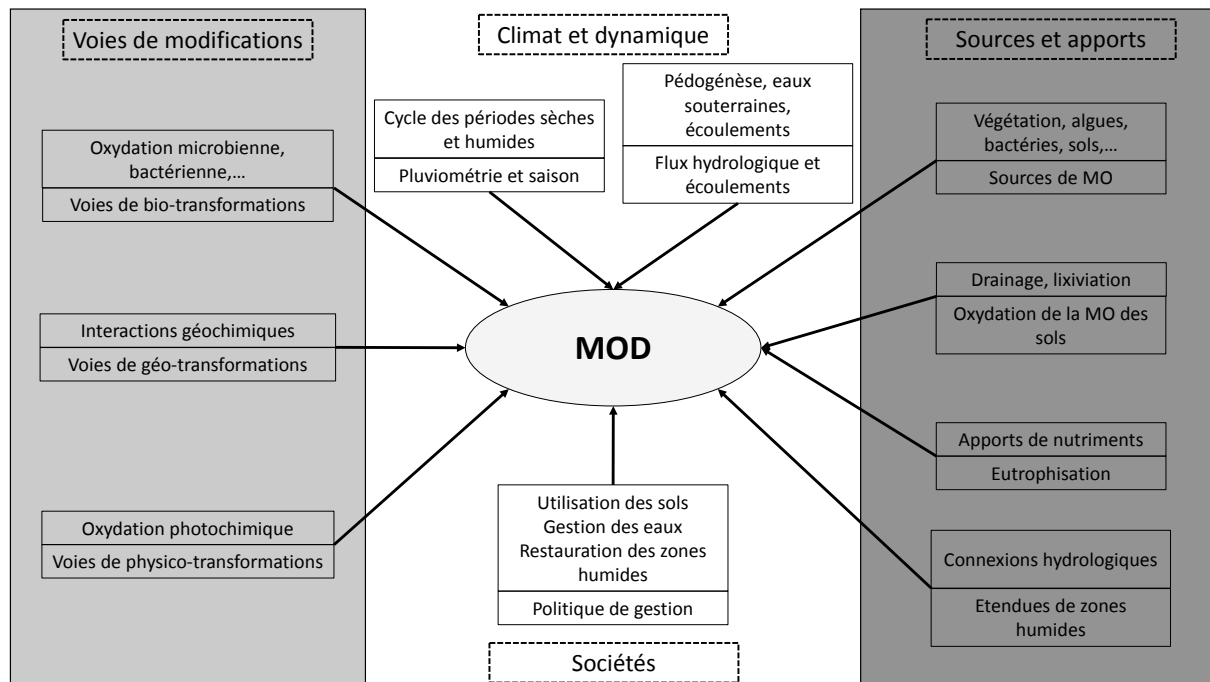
Voies de modifications

Climat et dynamique

Sources et apports

Oxydation microbienne, bactérienne,…

Voies de bio-transformations

Cycle des périodes sèches et humides

Pluviométrie et saison

Pédogénèse, eaux souterraines, écoulements

Flux hydrologique et écoulements

Végétation, algues, bactéries, sols,…

Sources de MO

Interactions géochimiques

Voies de géo-transformations

MOD

Drainage, lixiviation

Oxydation de la MO des sols

Apports de nutriments

Eutrophisation

Oxydation photochimique

Voies de physico-transformations

Utilisation des sols
Gestion des eaux
Restauration des zones humides

Politique de gestion

Connexions hydrologiques

Etendues de zones humides

Sociétés